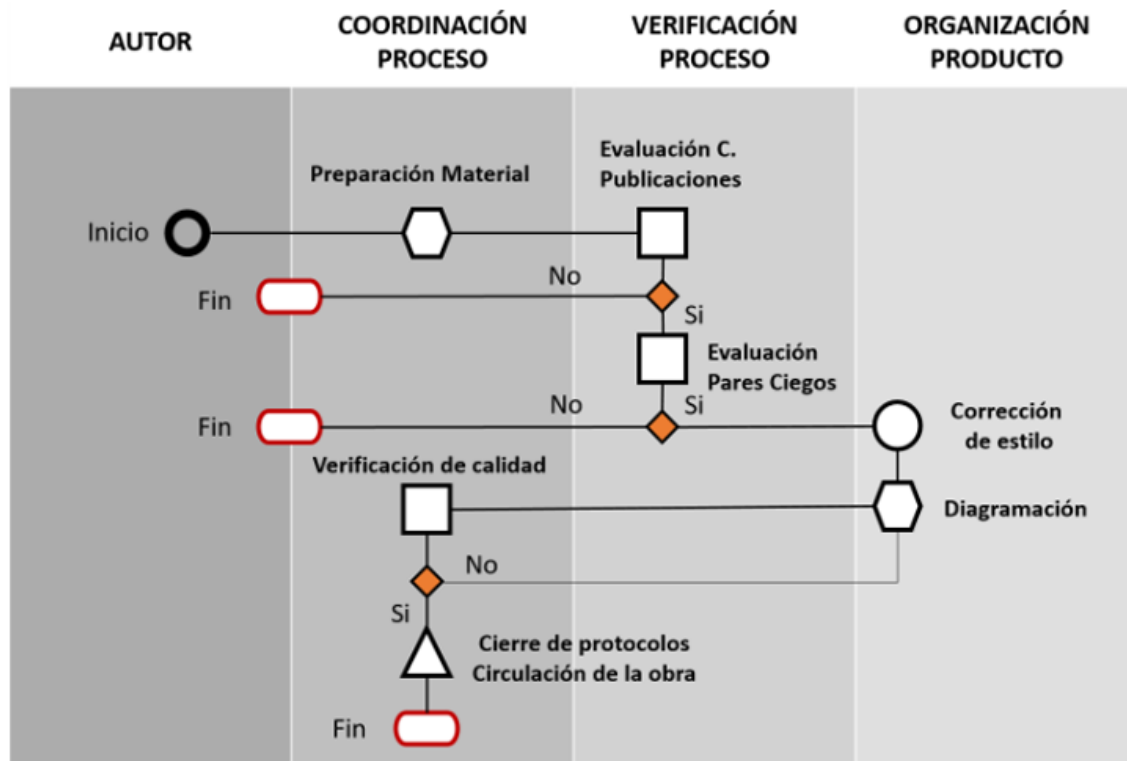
AUTOR

COORDINACIÓN PROCESO

VERIFICACIÓN PROCESO

ORGANIZACIÓN PRODUCTO

Preparación Material

Evaluación C. Publicaciones

Inicio

No

Fin

Si

Evaluación Pares Ciegos

No

Si

Fin

Corrección de estilo

Verificación de calidad

Diagramación

No

Si

Cierre de protocolos Circulación de la obra

Fin